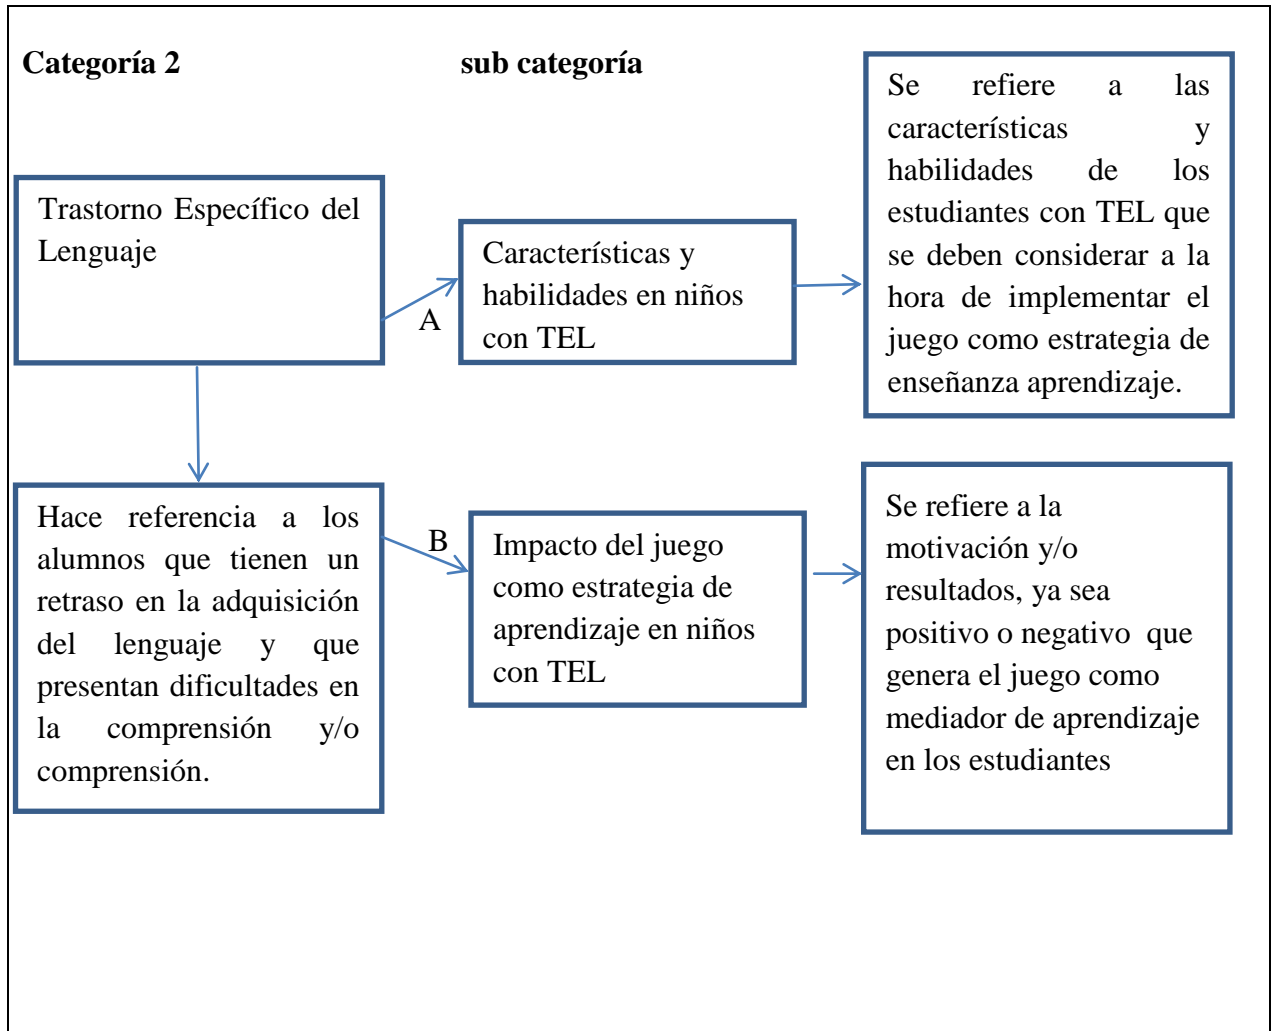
Categoría 2

sub categoría

Se refiere a las características y habilidades de los estudiantes con TEL que se deben considerar a la hora de implementar el juego como estrategia de enseñanza aprendizaje.

Trastorno Específico del Lenguaje

A

Características y habilidades en niños con TEL

Hace referencia a los alumnos que tienen un retraso en la adquisición del lenguaje y que presentan dificultades en la comprensión y/o comprensión.

B

Impacto del juego como estrategia de aprendizaje en niños con TEL

Se refiere a la motivación y/o resultados, ya sea positivo o negativo que genera el juego como mediador de aprendizaje en los estudiantes